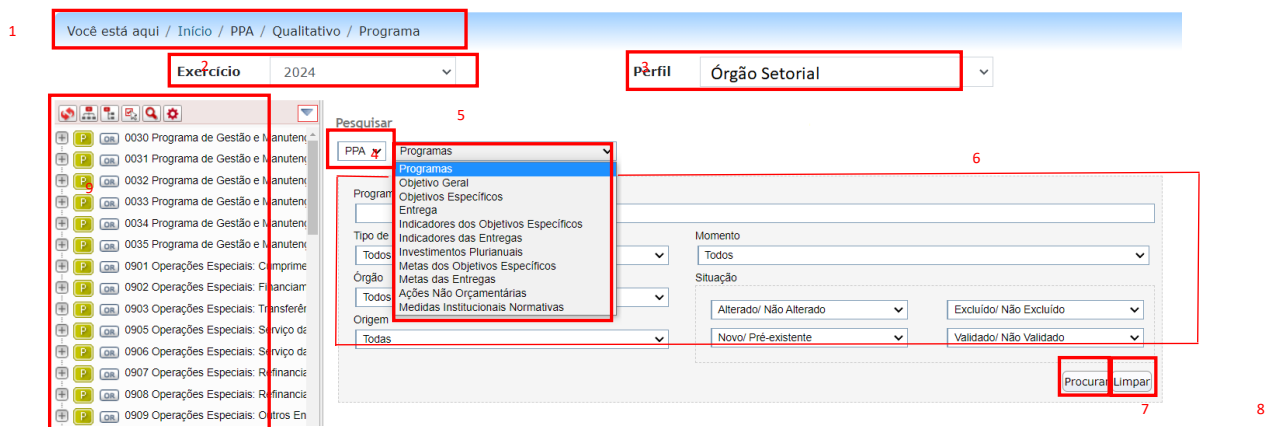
1

Você está aqui / Início / PPA / Qualitativo / Programa

Exercício 2 2024

Perfil 3 Órgão Setorial

9

P OR 0030 Programa de Gestão e Manutenç
P OR 0031 Programa de Gestão e Manutenç
P OR 0032 Programa de Gestão e Manutenç
P OR 0033 Programa de Gestão e Manutenç
P OR 0034 Programa de Gestão e Manutenç
P OR 0035 Programa de Gestão e Manutenç
P OR 0901 Operações Especiais: Cumprime
P OR 0902 Operações Especiais: Financiam
P OR 0903 Operações Especiais: Transferê
P OR 0905 Operações Especiais: Serviço da
P OR 0906 Operações Especiais: Serviço da
P OR 0907 Operações Especiais: Refinancia
P OR 0908 Operações Especiais: Refinancia
P OR 0909 Operações Especiais: Outros En

Pesquisar 5

PPA 4 Programas

Programas
Objetivo Geral
Objetivos Específicos
Entrega
Indicadores dos Objetivos Específicos
Indicadores das Entregas
Investimentos Plurianuais
Metas dos Objetivos Específicos
Metas das Entregas
Ações Não Orçamentárias
Medidas Institucionais Normativas

6

Program

Tipo de
Todos

Momento
Todos

Órgão
Todos

Situação

Alterado/ Não Alterado
Excluído/ Não Excluído

Origem
Todas

Novo/ Pré-existente
Validado/ Não Validado

Procurar Limpar

7 8